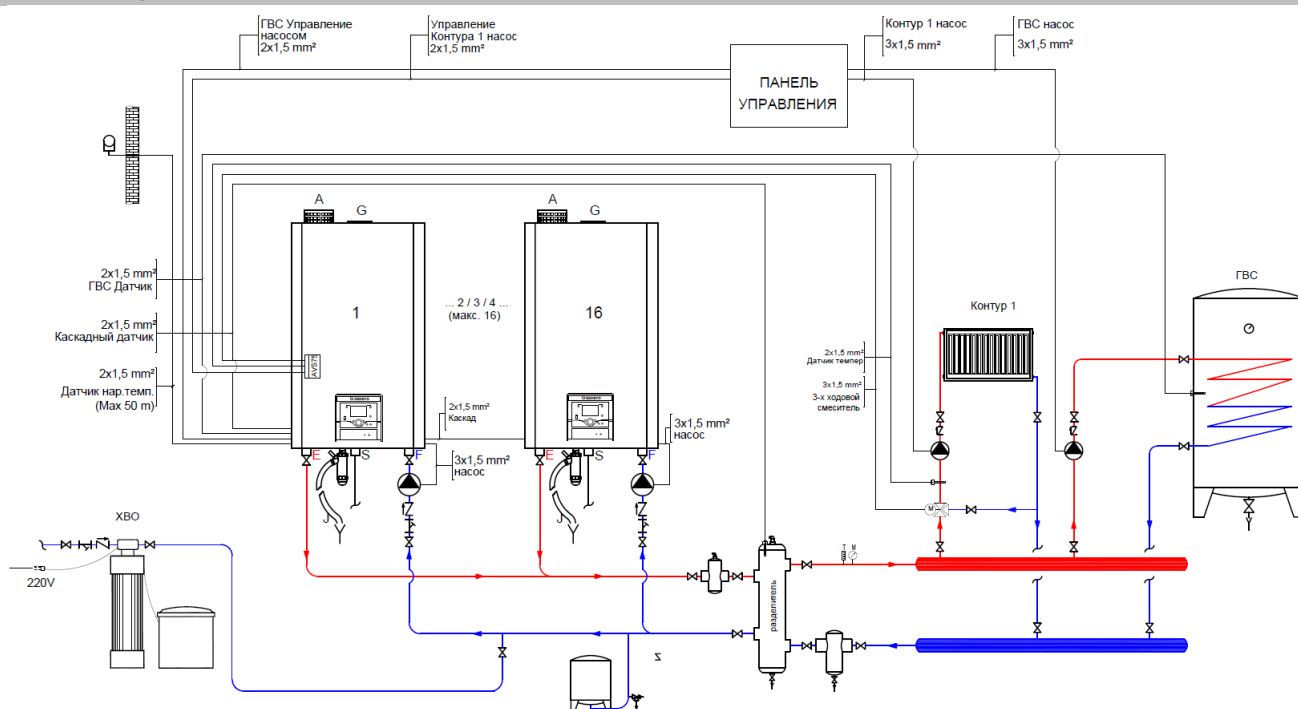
ГВС Управление насосом
2x1,5 mm²

Управление Контура 1 насос
2x1,5 mm²

Контур 1 насос
3x1,5 mm²

ГВС насос
3x1,5 mm²

ПАНЕЛЬ УПРАВЛЕНИЯ

A G

A G

2x1,5 mm²
ГВС Датчик

2x1,5 mm²
Каскадный датчик

2x1,5 mm²
Датчик нар.темп.
(Max 50 m)

1

... 2 / 3 / 4 ...
(макс. 16)

16

AVS75

2x1,5 mm²
Каскад

3x1,5 mm²
насос

3x1,5 mm²
насос

E S F

E S F

Контур 1

ГВС

2x1,5 mm²
Датчик темпер

3x1,5 mm²
3-х ходовой смеситель

M

ХВО

220V

разделитель

Z